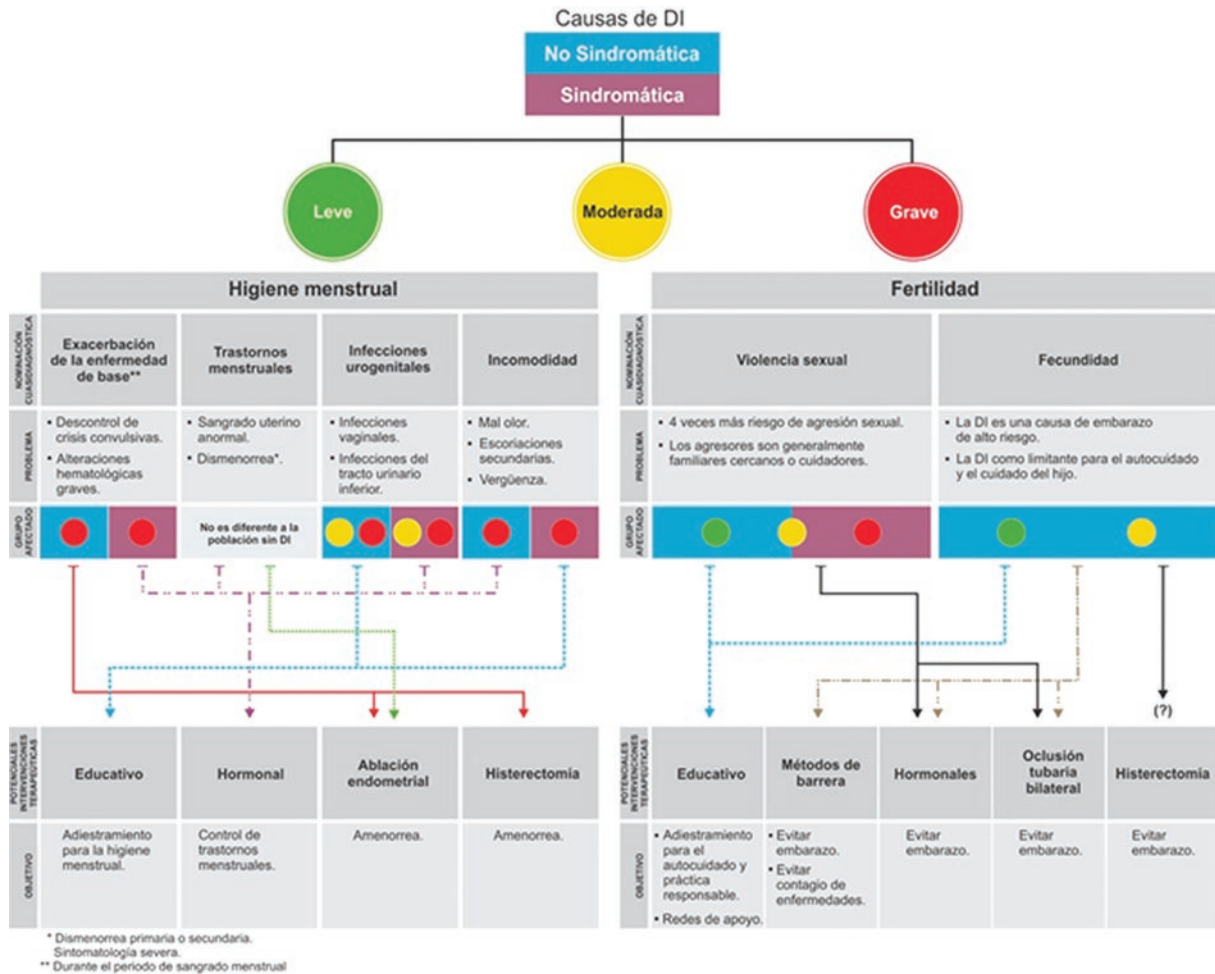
Causas de DI

No Sindromática

Sindromática

Leve

Moderada

Grave

Higiene menstrual

| NOMINACIÓN CUASIDIAGNÓSTICA | Exacerbación de la enfermedad de base** | Trastornos menstruales | Infecciones urogenitales | Incomodidad |
|---|---|---|---|---|
| PROBLEMA | • Descontrol de crisis convulsivas. • Alteraciones hematológicas graves. | • Sangrado uterino anormal. • Dismenorrea*. | • Infecciones vaginales. • Infecciones del tracto urinario inferior. | • Mal olor. • Escoriaciones secundarias. • Vergüenza. |
| GRUPO AFECTADO | | No es diferente a la población sin DI | | |

| POTENCIALES INTERVENCIONES TERAPÉUTICAS | Educativo | Hormonal | Ablación endometrial | Histerectomía |
|---|---|---|---|---|
| OBJETIVO | Adiestramiento para la higiene menstrual. | Control de trastornos menstruales. | Amenorrea. | Amenorrea. |

* Dismenorrea primaria o secundaria. Sintomatología severa.
** Durante el periodo de sangrado menstrual

Fertilidad

| NOMINACIÓN CUASIDIAGNÓSTICA | Violencia sexual | Fecundidad |
|---|---|---|
| PROBLEMA | • 4 veces más riesgo de agresión sexual. • Los agresores son generalmente familiares cercanos o cuidadores. | • La DI es una causa de embarazo de alto riesgo. • La DI como limitante para el autocuidado y el cuidado del hijo. |
| GRUPO AFECTADO | | |

(?)

| POTENCIALES INTERVENCIONES TERAPÉUTICAS | Educativo | Métodos de barrera | Hormonales | Oclusión tubaría bilateral | Histerectomía |
|---|---|---|---|---|---|
| OBJETIVO | • Adiestramiento para el autocuidado y práctica responsable. • Redes de apoyo. | • Evitar embarazo. • Evitar contagio de enfermedades. | Evitar embarazo. | Evitar embarazo. | Evitar embarazo. |